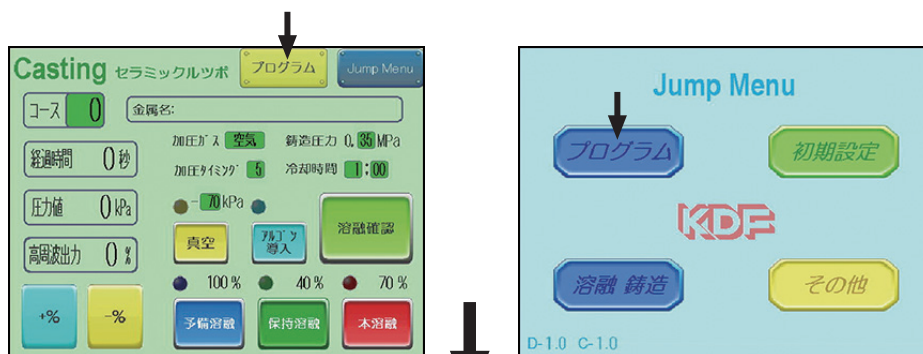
Casting セラミックルツボ

プログラム

Jump Menu

コース 0

金属名:

経過時間 0 秒

加圧ガス 空気

鋳造圧力 0.35 MPa

加圧タイミング 5

冷却時間 1 : 00

圧力値 0 kPa

- 70 kPa

高周波出力 0 %

真空

アルゴン導入

溶融確認

100 %

40 %

70 %

+%

-%

予備溶融

保持溶融

本溶融

Jump Menu

プログラム

初期設定

KDF

溶融 鋳造

その他

D-1.0 C-1.0